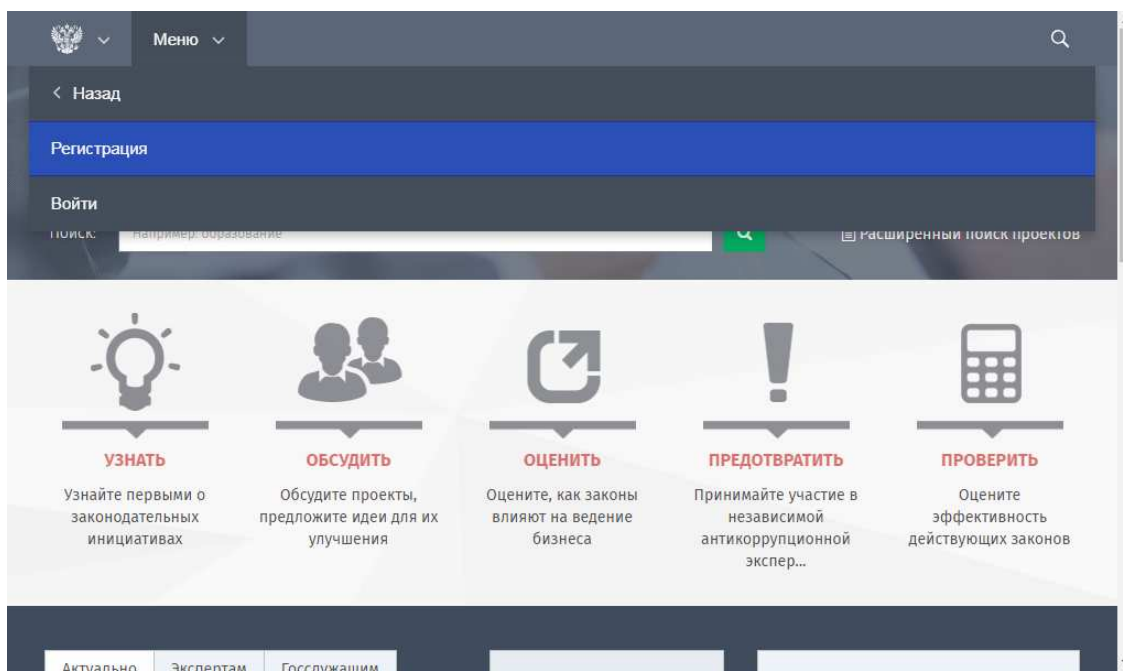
Меню

< Назад

Регистрация

Войти

Поиск: Например: образование

Расширенный поиск проектов

УЗНАТЬ

Узнайте первыми о законодательных инициативах

ОБСУДИТЬ

Обсудите проекты, предложите идеи для их улучшения

ОЦЕНИТЬ

Оцените, как законы влияют на ведение бизнеса

ПРЕДОТВРАТИТЬ

Принимайте участие в независимой антикоррупционной экспер...

ПРОВЕРИТЬ

Оцените эффективность действующих законов

Актуально | Экспертам | Госслужащим